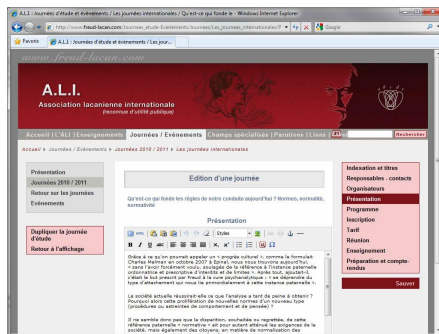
A.L.I. : Journées d'étude et événements / Les journées internationales / Qu'est-ce qui fonde le - Windows Internet Explorer

http://www.freud-lacan.com/Journees_etude-Evenements/Journees/Les_journees_internationales/

Google

Favoris

A.L.I. : Journées d'étude et événements / Les jour...

www.freud-lacan.com

A.L.I.
Association lacanienne internationale
(reconnue d'utilité publique)

Accueil | L'ALI | Enseignements | Journées / Evénements | Champs spécialisés | Parutions | Liens

Rechercher

Accueil > Journées / Evénements > Journées 2010 / 2011 > Les journées internationales

Présentation
Journées 2010 / 2011
Retour sur les journées
Evénements

Dupliquer la journée d'étude
Retour à l'affichage

Edition d'une journée

Qu'est-ce qui fonde les règles de votre conduite aujourd'hui ? Normes, normalité, normativité

Présentation

Styles

Grâce à ce qu'on pourrait appeler un « progrès culturel », comme le formulait Charles Melman en octobre 2007 à Epinal, nous nous trouvons aujourd'hui « sans l'avoir forcément voulu, soulagés de la référence à l'instance paternelle ordonnatrice et prescriptive d'interdits et de limites ». Après tout, ajoutait-il, c'était le but poursuivi par Freud à la cure psychanalytique : « se déprendre du type d'attachement qui nous lie primordialement à cette instance paternelle ».

La société actuelle réussirait-elle ce que l'analyse a tant de peine à obtenir ? Pourquoi alors cette prolifération de nouvelles normes d'un nouveau type (procédures ou protocoles de comportement et de pensée) ?

Il ne semble donc pas que la disparition, souhaitée ou regrettée, de cette référence paternelle « normative » ait pour autant atteinté les exigences de la société, mais également des citoyens, en matière de normalisation des

Indexation et titres
Responsables - contacts
Organisateurs
Présentation
Programme
Inscription
Tarif
Réunion
Enseignement
Préparation et compte-rendus

Sauver